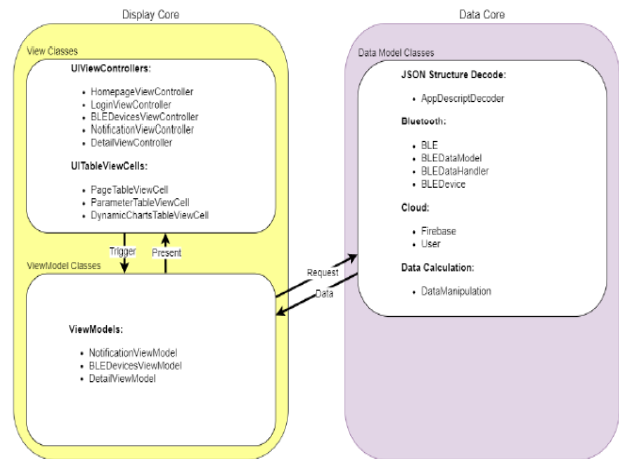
Display Core

View Classes

UIViewControllers:

- HomepageViewController
- LoginViewController
- BLEDevicesViewController
- NotificationViewController
- DetailViewController

UITableViewCells:

- PageTableViewCell
- ParameterTableViewCell
- DynamicChartsTableViewCell

Trigger

Present

ViewModel Classes

ViewModels:

- NotificationViewModel
- BLEDevicesViewModel
- DetailViewModel

Request

Data

Data Core

Data Model Classes

JSON Structure Decode:

- AppDescriptDecoder

Bluetooth:

- BLE
- BLEDataModel
- BLEDataHandler
- BLEDevice

Cloud:

- Firebase
- User

Data Calculation:

- DataManipulation